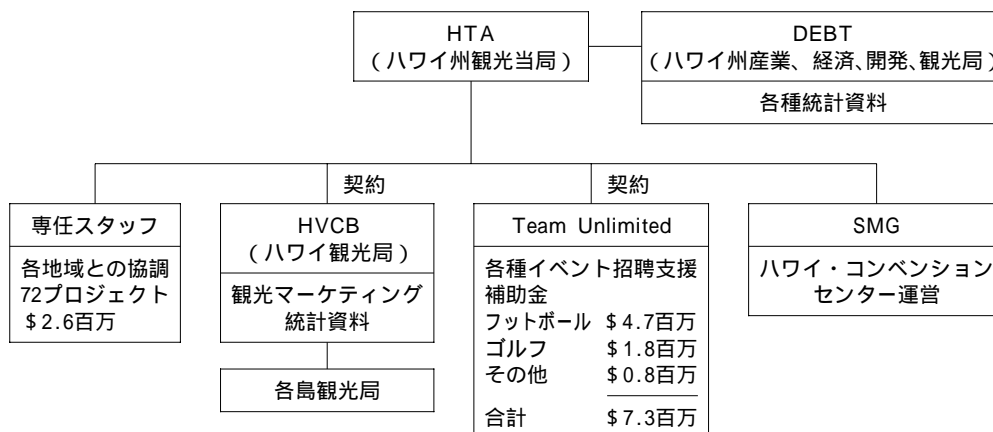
HTA
（ハワイ州観光当局）

DEBT
（ハワイ州産業、経済、開発、観光局）

各種統計資料

契約

契約

専任スタッフ

各地域との協調
72プロジェクト
＄2.6百万

HVCB
（ハワイ観光局）

観光マーケティング
統計資料

各島観光局

Team Unlimited

各種イベント招聘支援
補助金
フットボール ＄4.7百万
ゴルフ ＄1.8百万
その他 ＄0.8百万
合計 ＄7.3百万

SMG

ハワイ・コンベンション
センター運営